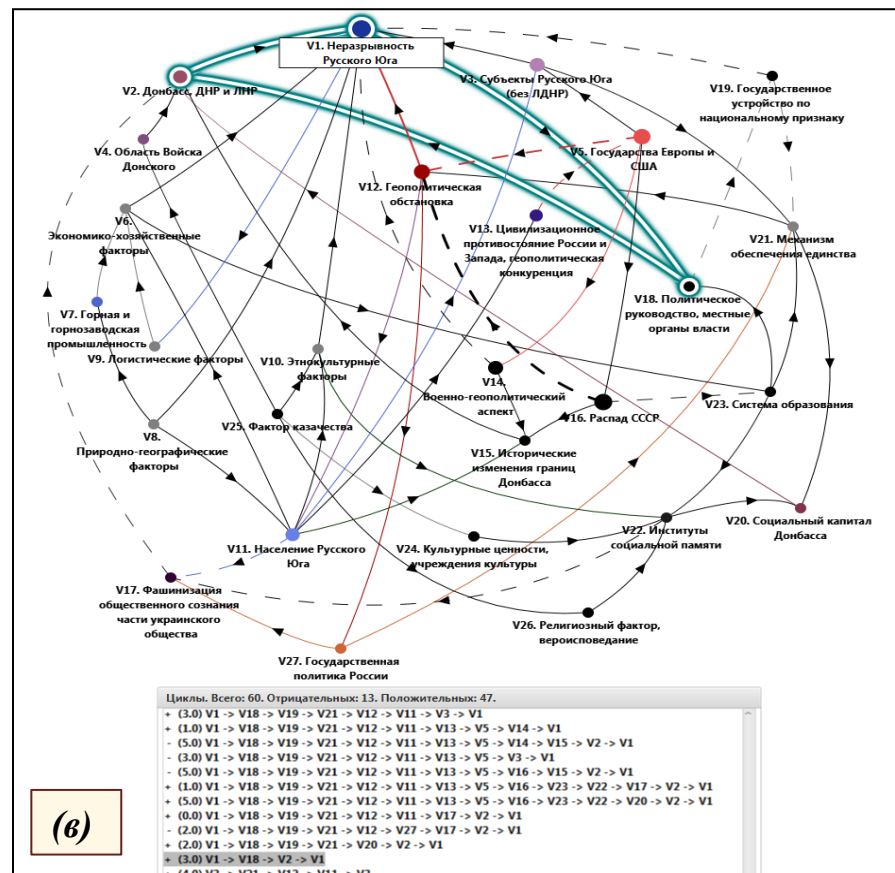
V1. Неразрывность Русского Юга

V2. Донбасс, ДНР и ЛНР

V3. Субъекты Русского Юга (без ЛДНР)

V19. Государственное устройство по национальному признаку

V4. Область Войска Донского

V5. Государства Европы и США

V12. Геополитическая обстановка

V13. Цивилизационное противостояние России и Запада, геополитическая конкуренция

V6. Экономико-хозяйственные факторы

V21. Механизм обеспечения единства

V7. Горная и горнозаводская промышленность

V18. Политическое руководство, местные органы власти

V9. Логистические факторы

V10. Этнокультурные факторы

V14. Военно-геополитический аспект

V23. Система образования

V25. Фактор казачества

V16. Распад СССР

V8. Природно-географические факторы

V15. Исторические изменения границ Донбасса

V20. Социальный капитал Донбасса

V22. Институты социальной памяти

V11. Население Русского Юга

V24. Культурные ценности, учреждения культуры

V17. Фашинизация общественного сознания части украинского общества

V26. Религиозный фактор, вероисповедание

V27. Государственная политика России

Циклы. Всего: 60. Отрицательных: 13. Положительных: 47.
+ (3.0) V1 -> V18 -> V19 -> V21 -> V12 -> V11 -> V3 -> V1
+ (1.0) V1 -> V18 -> V19 -> V21 -> V12 -> V11 -> V13 -> V5 -> V14 -> V1
- (5.0) V1 -> V18 -> V19 -> V21 -> V12 -> V11 -> V13 -> V5 -> V14 -> V15 -> V2 -> V1
- (3.0) V1 -> V18 -> V19 -> V21 -> V12 -> V11 -> V13 -> V5 -> V3 -> V1
- (5.0) V1 -> V18 -> V19 -> V21 -> V12 -> V11 -> V13 -> V5 -> V16 -> V15 -> V2 -> V1
+ (1.0) V1 -> V18 -> V19 -> V21 -> V12 -> V11 -> V13 -> V5 -> V16 -> V23 -> V22 -> V17 -> V2 -> V1
+ (5.0) V1 -> V18 -> V19 -> V21 -> V12 -> V11 -> V13 -> V5 -> V16 -> V23 -> V22 -> V20 -> V2 -> V1
+ (0.0) V1 -> V18 -> V19 -> V21 -> V12 -> V11 -> V17 -> V2 -> V1
- (2.0) V1 -> V18 -> V19 -> V21 -> V12 -> V27 -> V17 -> V2 -> V1
+ (2.0) V1 -> V18 -> V19 -> V21 -> V20 -> V2 -> V1
+ (3.0) V1 -> V18 -> V2 -> V1
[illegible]

(в)